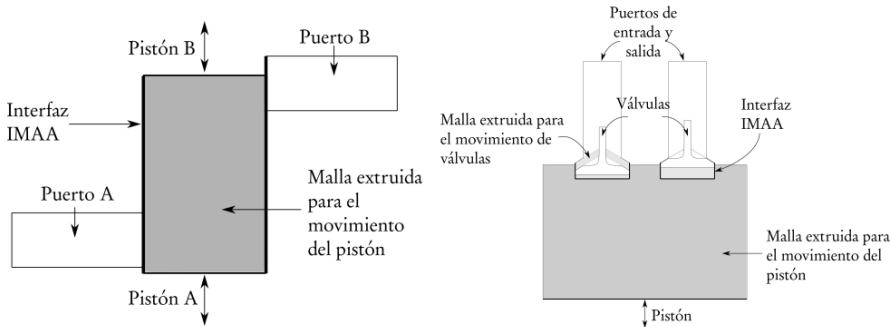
Pistón B

Puerto B

Interfaz IMAA

Puerto A

Malla extruida para el movimiento del pistón

Pistón A

Puertos de entrada y salida

Malla extruida para el movimiento de válvulas

Válvulas

Interfaz IMAA

Malla extruida para el movimiento del pistón

Pistón